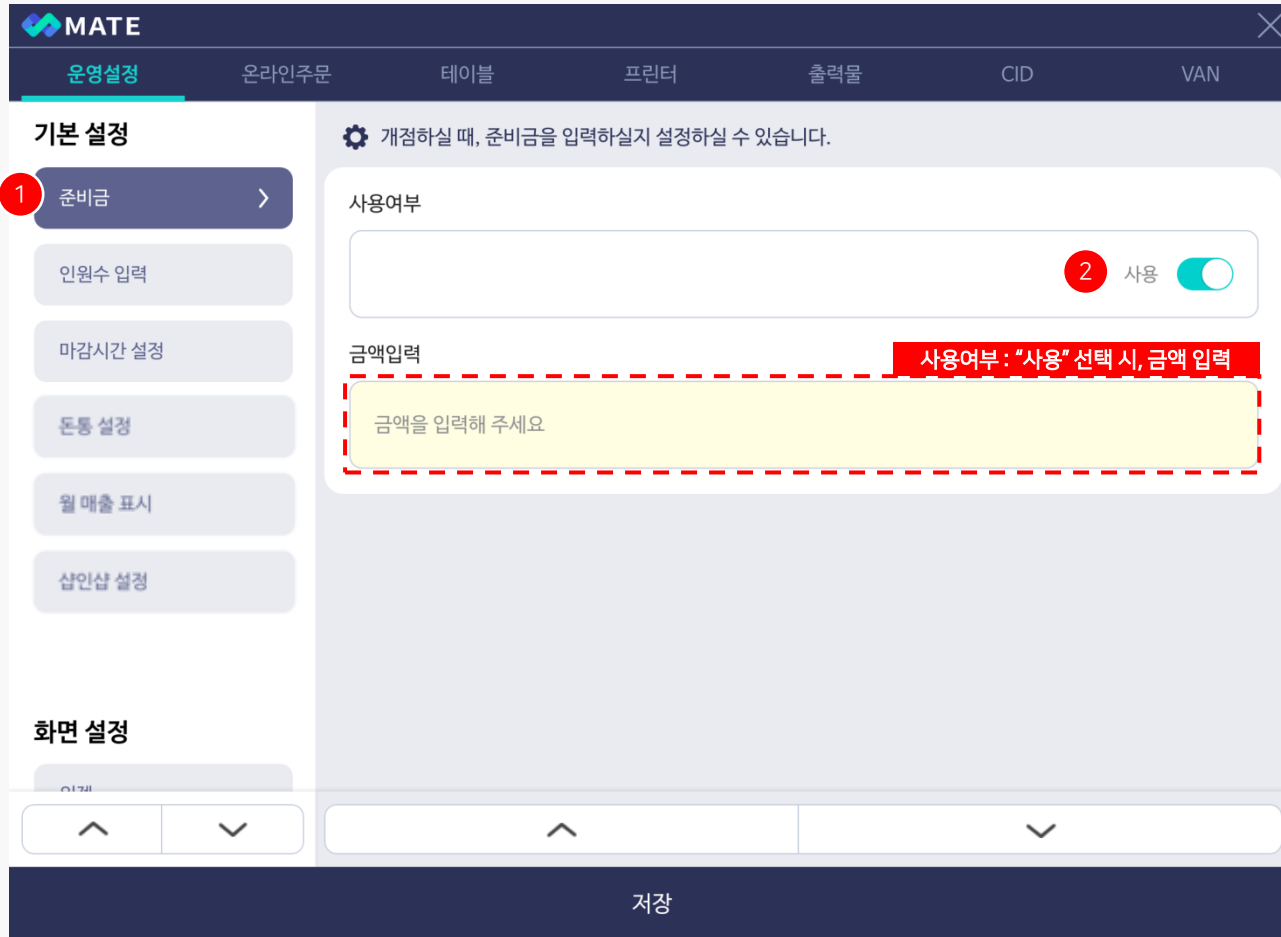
MATE

운영설정
온라인주문
테이블
프린터
출력물
CID
VAN

기본 설정

1
준비금
인원수 입력
마감시간 설정
돈통 설정
월 매출 표시
샵인샵 설정

화면 설정
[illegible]

개점하실 때, 준비금을 입력하실지 설정하실 수 있습니다.

사용여부
2
사용

금액입력
사용여부 : "사용" 선택 시, 금액 입력
금액을 입력해 주세요

저장